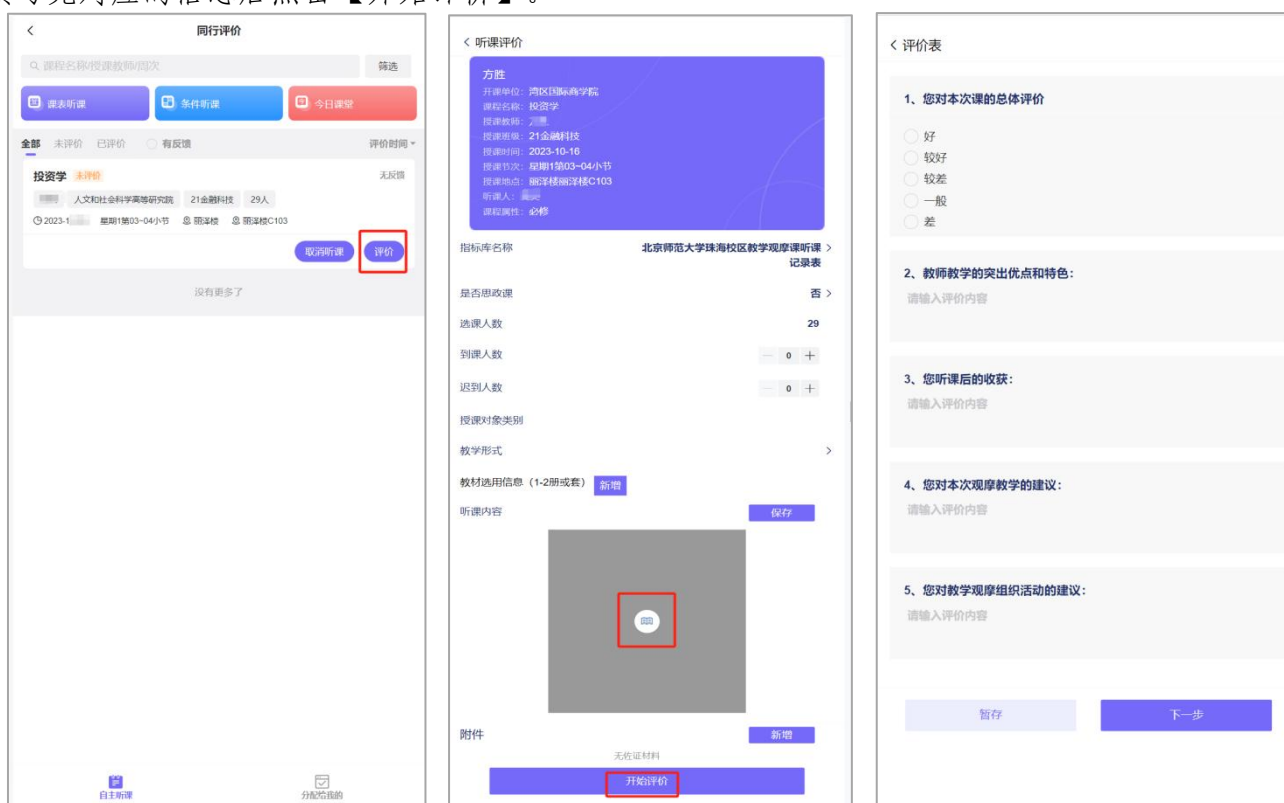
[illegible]与此对应的信息后点击【开始评价】。

<
同行评价
课程名称/授课教师/园次
筛选
课表听课
条件听课
今日课堂
全部 未评价 已评价 有反馈
评价时间
投资学 未评价
无反馈
人文和社会科学高等研究院 21金融科技 29人
2023-1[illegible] 星期1第03~04小节 丽泽楼 丽泽楼C103
取消听课
评价
没有更多了
自主听课
分配给我的

< 听课评价
方胜
开课单位：湾区国际商学院
课程名称：投资学
授课教师：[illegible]
授课班级：21金融科技
授课时间：2023-10-16
授课节次：星期1第03~04小节
授课地点：丽泽楼丽泽楼C103
听课人：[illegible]
课程属性：必修
指标库名称
北京师范大学珠海校区教学观摩课听课记录表 >
是否思政课
否 >
选课人数
29
到课人数
0
迟到人数
0
授课对象类别
教学形式
>
教材选用信息（1-2册或套）
新增
听课内容
保存
附件
新增
无佐证材料
开始评价

< 评价表
1、您对本次课的总体评价
好
较好
较差
一般
差
2、教师教学的突出优点和特色：
请输入评价内容
3、您听课后的收获：
请输入评价内容
4、您对本次观摩教学的建议：
请输入评价内容
5、您对教学观摩组织活动的建议：
请输入评价内容
暂存
下一步